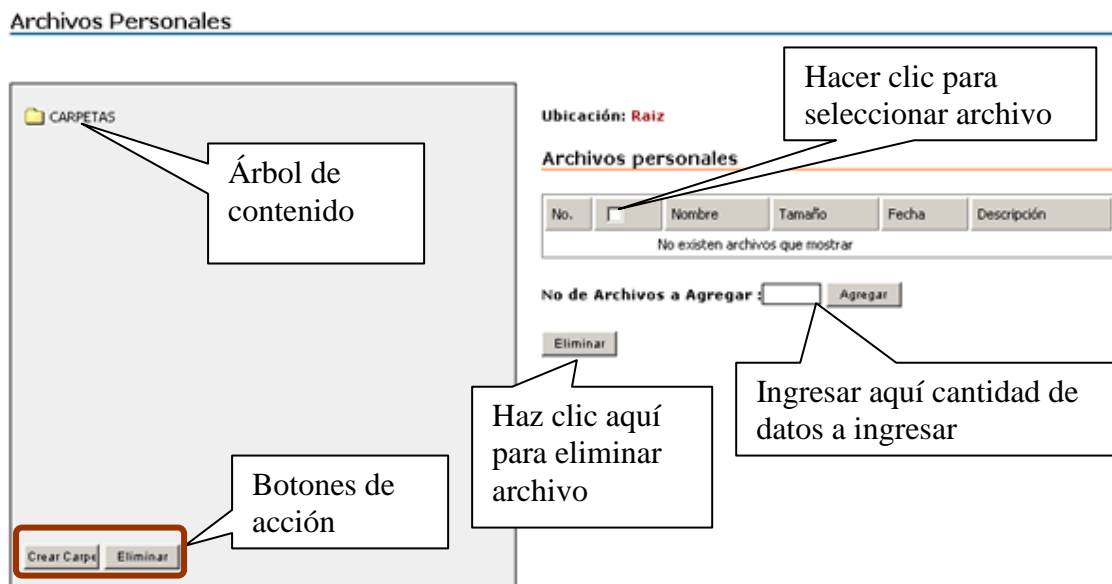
Archivos Personales

CARPETAS

Árbol de contenido

Ubicación: Raiz

Hacer clic para seleccionar archivo

Archivos personales

| No. | | Nombre | Tamaño | Fecha | Descripción |
|---|---|---|---|---|---|
| No existen archivos que mostrar | | | | | |

No de Archivos a Agregar : Agregar

Eliminar

Haz clic aquí para eliminar archivo

Ingresar aquí cantidad de datos a ingresar

Botones de acción

Crear Carpe Eliminar